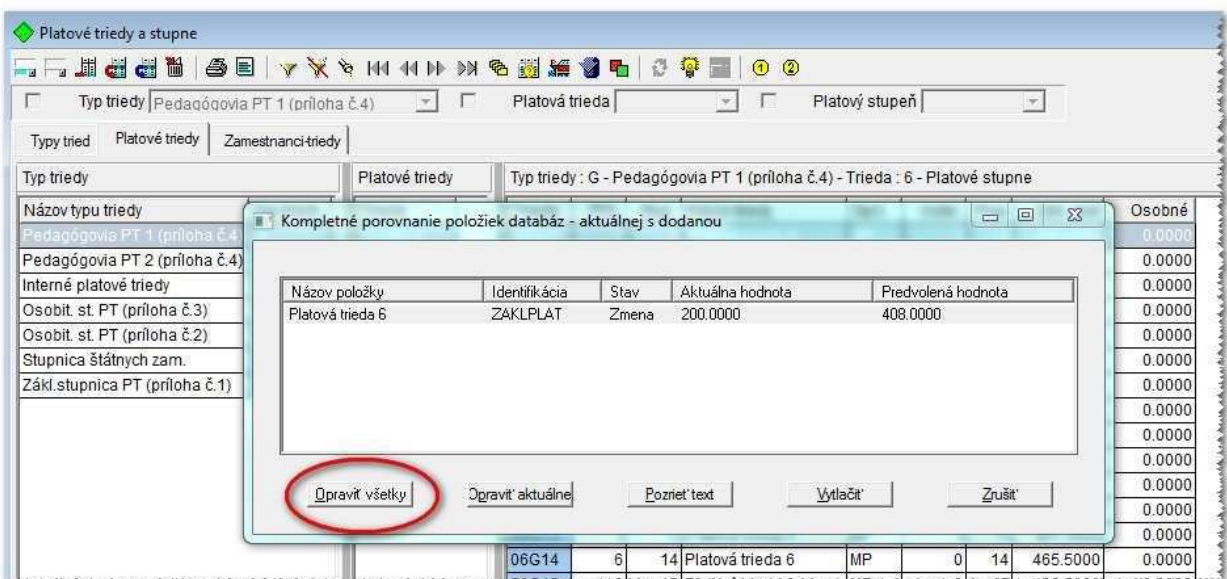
Platové triedy a stupne

Typ triedy Pedagógovia PT 1 (príloha č.4)
Platová trieda
Platový stupeň

Typy tried | Platové triedy | Zamestnanci-triedy

Typ triedy
Platové triedy
Typ triedy : G - Pedagógovia PT 1 (príloha č.4) - Trieda : 6 - Platové stupne

Názov typu triedy
Pedagógovia PT 1 (príloha č.4)
Pedagógovia PT 2 (príloha č.4)
Interné platové triedy
Osobit. st. PT (príloha č.3)
Osobit. st. PT (príloha č.2)
Stupnica štátnych zam.
Zákl.stupnica PT (príloha č.1)

Osobné
0.0000
0.0000
0.0000
0.0000
0.0000
0.0000
0.0000
0.0000
0.0000
0.0000
0.0000
0.0000
0.0000
0.0000

| 06G14 | 6 | 14 | Platová trieda 6 | MP | 0 | 14 | 465.5000 | 0.0000 |

Kompletné porovnanie položiek databáz - aktuálnej s dodanou

| Názov položky | Identifikácia | Stav | Aktuálna hodnota | Predvolená hodnota |
|---|---|---|---|---|
| Platová trieda 6 | ZAKLPLAT | Zmena | 200.0000 | 408.0000 |

Opraviť všetky
Opraviť aktuálne
Pozrieť text
Vytlačiť
Zrušiť